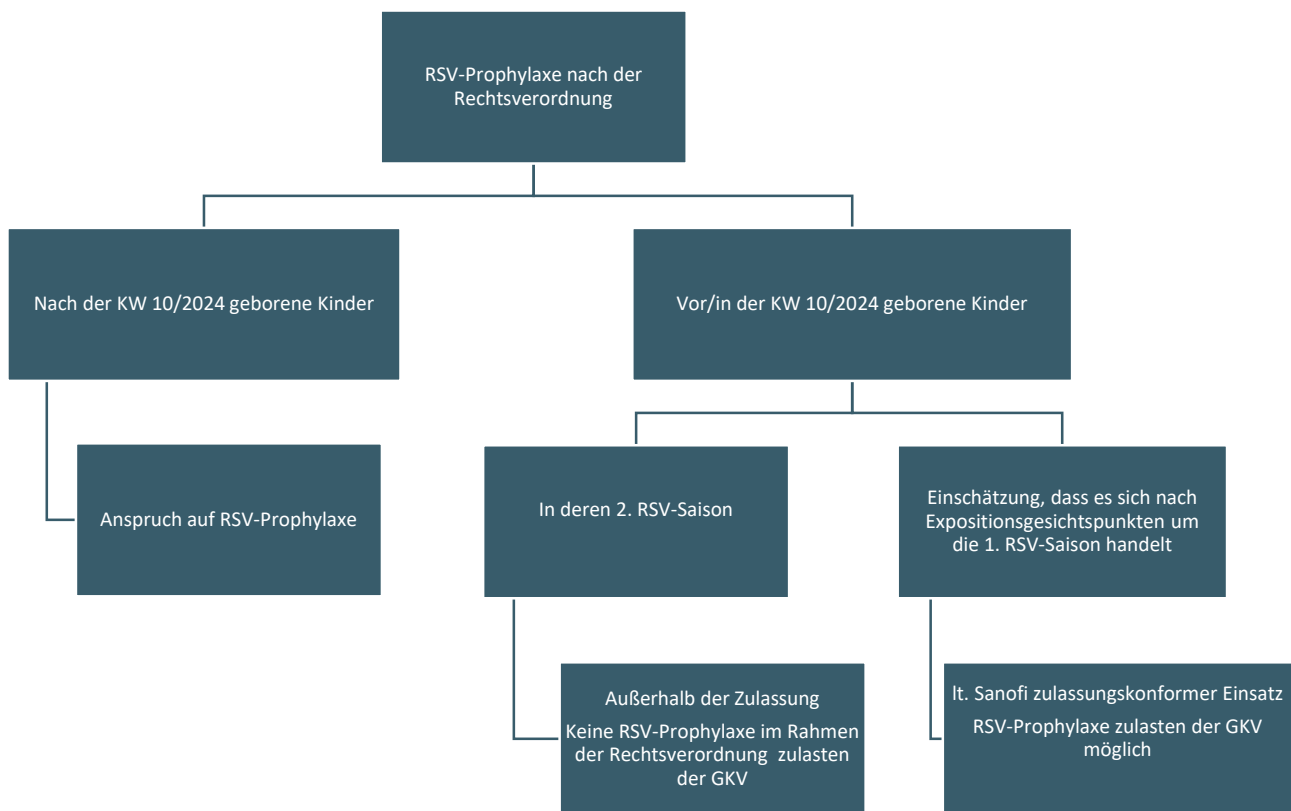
RSV-Prophylaxe nach der Rechtsverordnung

Nach der KW 10/2024 geborene Kinder

Anspruch auf RSV-Prophylaxe

Vor/in der KW 10/2024 geborene Kinder

In deren 2. RSV-Saison

Außerhalb der Zulassung

Keine RSV-Prophylaxe im Rahmen der Rechtsverordnung zulasten der GKV

Einschätzung, dass es sich nach Expositionsgesichtspunkten um die 1. RSV-Saison handelt

lt. Sanofi zulassungskonformer Einsatz

RSV-Prophylaxe zulasten der GKV möglich